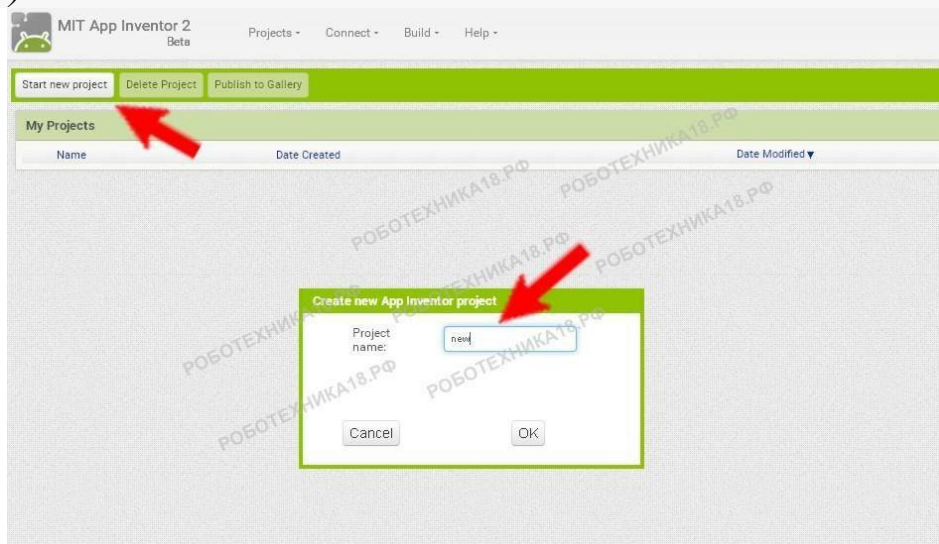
MIT App Inventor 2
Beta

Projects ▾ Connect ▾ Build ▾ Help ▾

Start new project Delete Project Publish to Gallery

My Projects

Name Date Created Date Modified ▾

Create new App Inventor project

Project name: new

Cancel OK

РОБОТЕХНИКА18.РФ
РОБОТЕХНИКА18.РФ
РОБОТЕХНИКА18.РФ
РОБОТЕХНИКА18.РФ
РОБОТЕХНИКА18.РФ
РОБОТЕХНИКА18.РФ
РОБОТЕХНИКА18.РФ
РОБОТЕХНИКА18.РФ
РОБОТЕХНИКА18.РФ